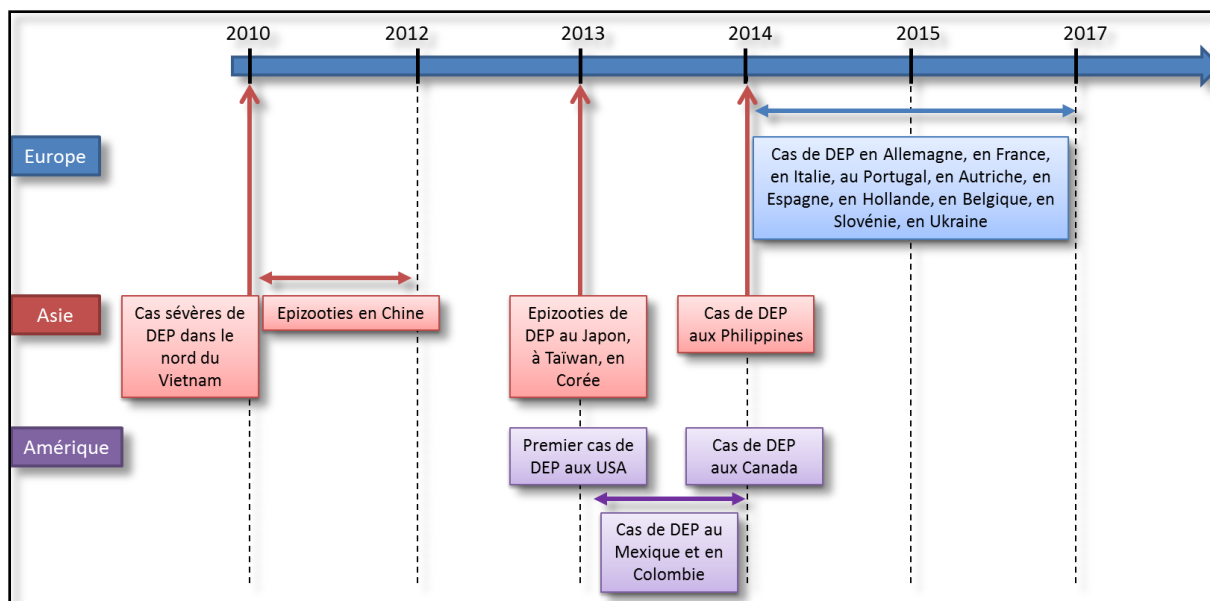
2010
2012
2013
2014
2015
2017

Europe

Cas de DEP en Allemagne, en France, en Italie, au Portugal, en Autriche, en Espagne, en Hollande, en Belgique, en Slovénie, en Ukraine

Asie

Cas sévères de DEP dans le nord du Vietnam

Epizooties en Chine

Epizooties de DEP au Japon, à Taïwan, en Corée

Cas de DEP aux Philippines

Amérique

Premier cas de DEP aux USA

Cas de DEP aux Canada

Cas de DEP au Mexique et en Colombie